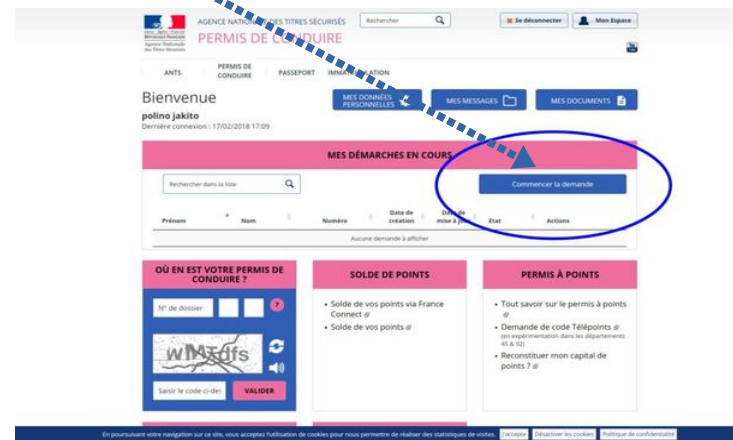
Liberté Égalité Fraternité
République Française
Agence Nationale des Titres Sécurisés

AGENCE NATIONALE DES TITRES SÉCURISÉS
PERMIS DE CONDUIRE

Rechercher

Se déconnecter

Mon Espace

ANTS
PERMIS DE CONDUIRE
PASSEPORT
IMMATRICULATION

Bienvenue
polino jakito
Dernière connexion : 17/02/2018 17:09

MES DONNÉES PERSONNELLES
MES MESSAGES
MES DOCUMENTS

MES DÉMARCHES EN COURS

Rechercher dans la liste

Commencer la demande

| Prénom | Nom | Numéro | Date de création | Date de mise à jour | Etat | Actions |
|---|---|---|---|---|---|---|
| Aucune demande à afficher | | | | | | |

OÙ EN EST VOTRE PERMIS DE CONDUIRE ?

N° de dossier

?

wMxdfs

Saisir le code ci-des

VALIDER

SOLDE DE POINTS

• Solde de vos points via France Connect
• Solde de vos points

PERMIS À POINTS

• Tout savoir sur le permis à points
• Demande de code Télépoints
(en expérimentation dans les départements 45 & 92)
• Reconstituer mon capital de points ?

En poursuivant votre navigation sur ce site, vous acceptez l'utilisation de cookies pour nous permettre de réaliser des statistiques de visites. J'accepte Désactiver les cookies Politique de confidentialité